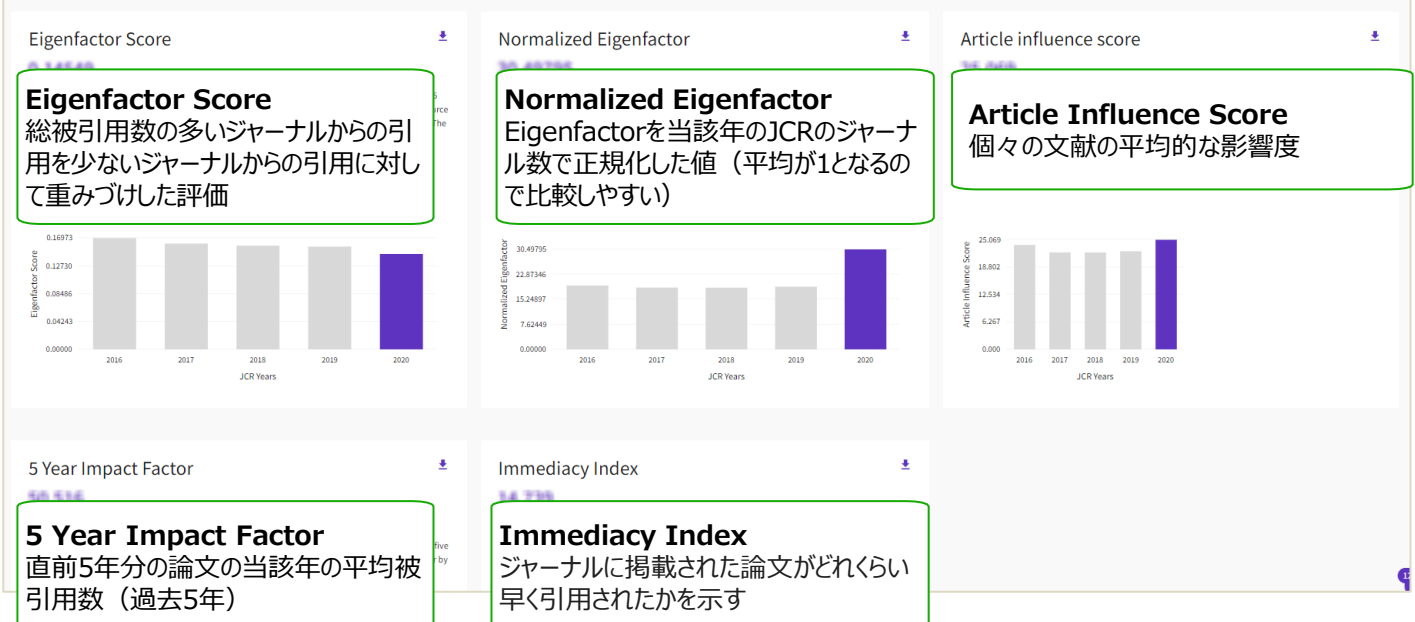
Eigenfactor Score

Eigenfactor Score
総被引用数の多いジャーナルからの引用を少ないジャーナルからの引用に対して重みづけした評価

| JCR Years | Eigenfactor Score |
|---|---|
| 2016 | |
| 2017 | |
| 2018 | |
| 2019 | |
| 2020 | |

0.16973
0.12730
0.08486
0.04243
0.00000

Normalized Eigenfactor

Normalized Eigenfactor
Eigenfactorを当該年のJCRのジャーナル数で正規化した値（平均が1となるので比較しやすい）

30.49795
22.87346
15.24897
7.62449
0.00000
Normalized Eigenfactor
2016 2017 2018 2019 2020
JCR Years

Article influence score

Article Influence Score
個々の文献の平均的な影響度

25.069
18.802
12.534
6.267
0.000
Article Influence Score
2016 2017 2018 2019 2020
JCR Years

5 Year Impact Factor

5 Year Impact Factor
直前5年分の論文の当該年の平均被引用数（過去5年）

Immediacy Index

Immediacy Index
ジャーナルに掲載された論文がどれくらい早く引用されたかを示す